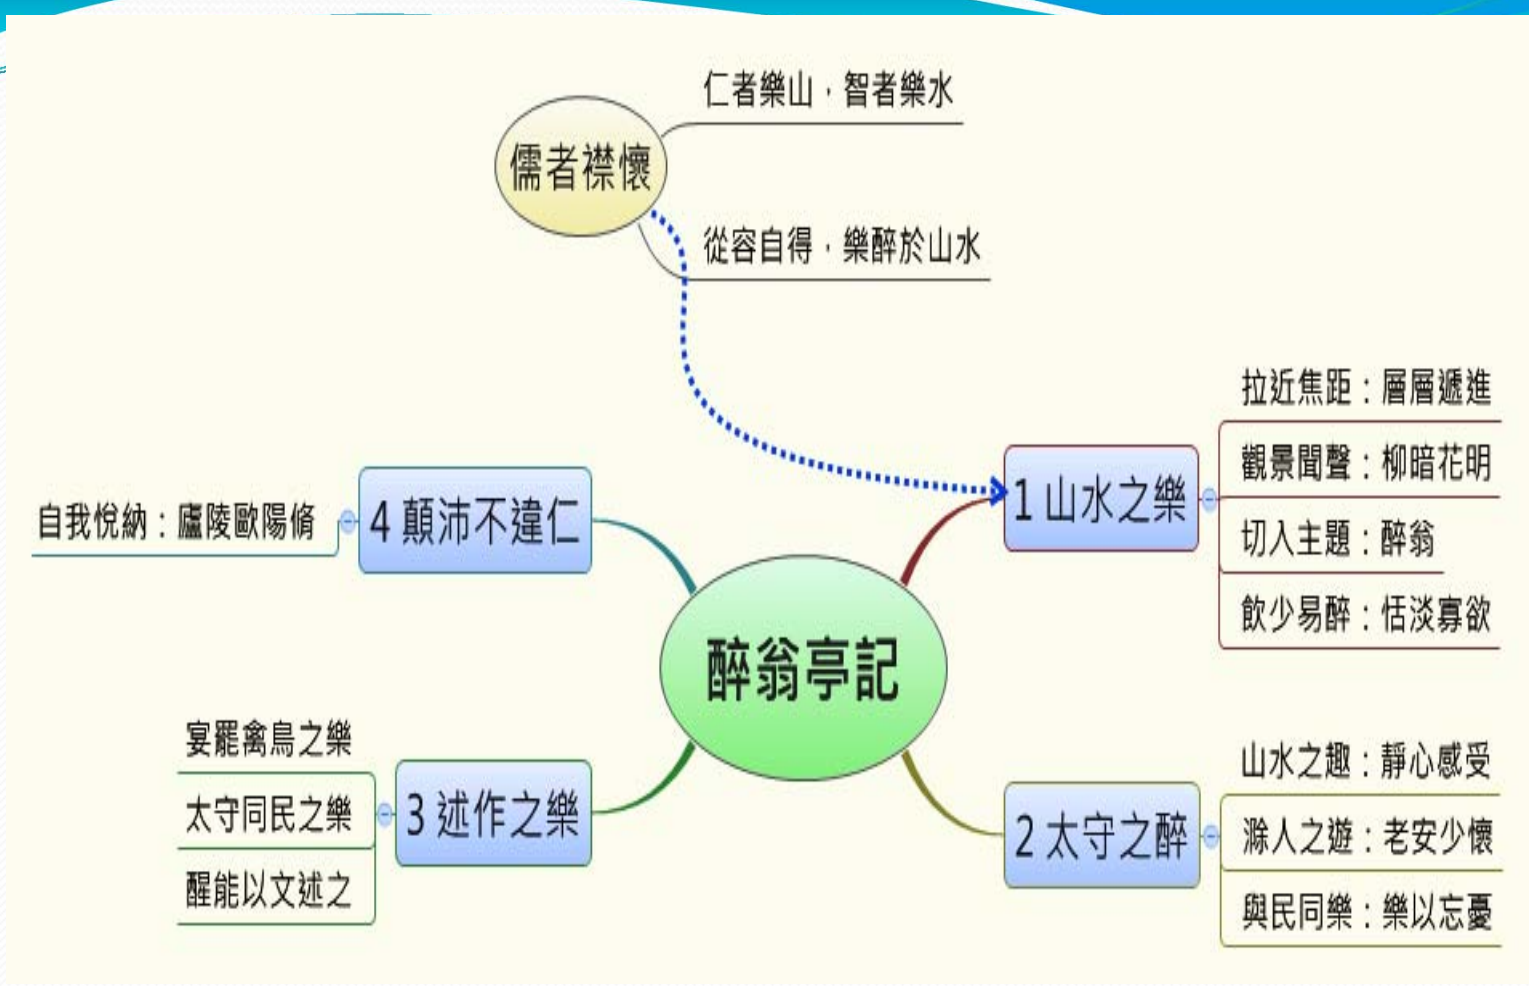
儒者襟懷

仁者樂山，智者樂水

從容自得，樂醉於山水

醉翁亭記

1 山水之樂

拉近焦距：層層遞進

觀景聞聲：柳暗花明

切入主題：醉翁

飲少易醉：恬淡寡欲

2 太守之醉

山水之趣：靜心感受

滁人之遊：老安少懷

與民同樂：樂以忘憂

3 述作之樂

宴罷禽鳥之樂

太守同民之樂

醒能以文述之

4 顛沛不違仁

自我悅納：廬陵歐陽脩